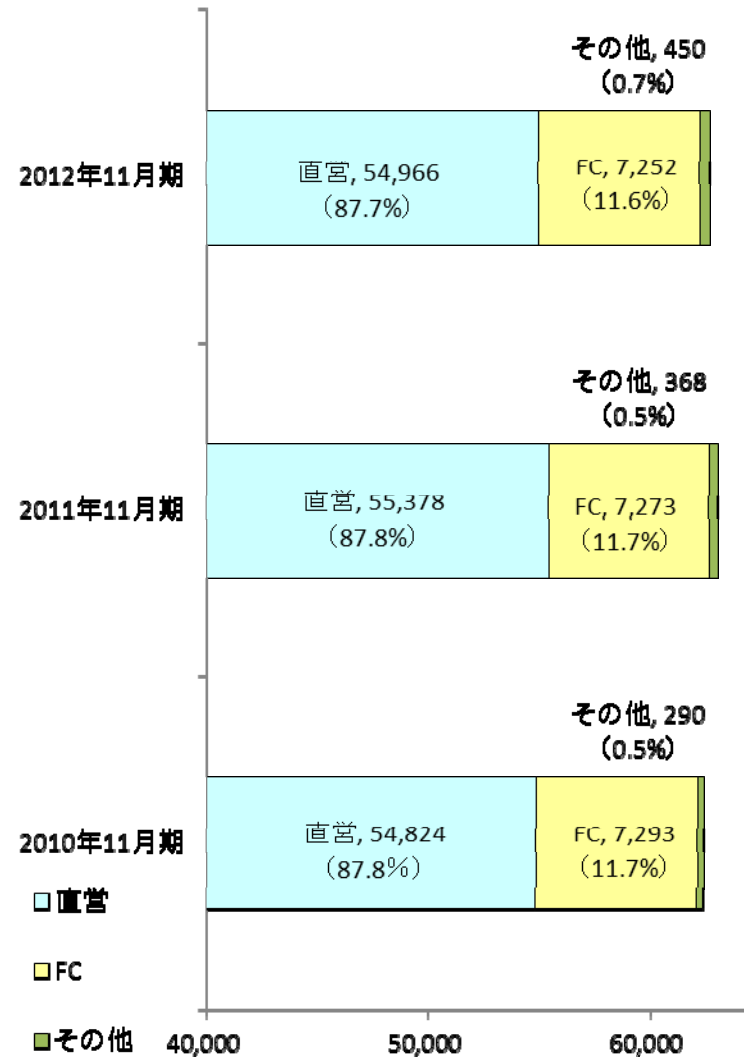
その他, 450
(0.7%)

2012年11月期

直営, 54,966
(87.7%)

FC, 7,252
(11.6%)

その他, 368
(0.5%)

2011年11月期

直営, 55,378
(87.8%)

FC, 7,273
(11.7%)

その他, 290
(0.5%)

2010年11月期

直営, 54,824
(87.8%)

FC, 7,293
(11.7%)

直営

FC

その他

40,000
50,000
60,000